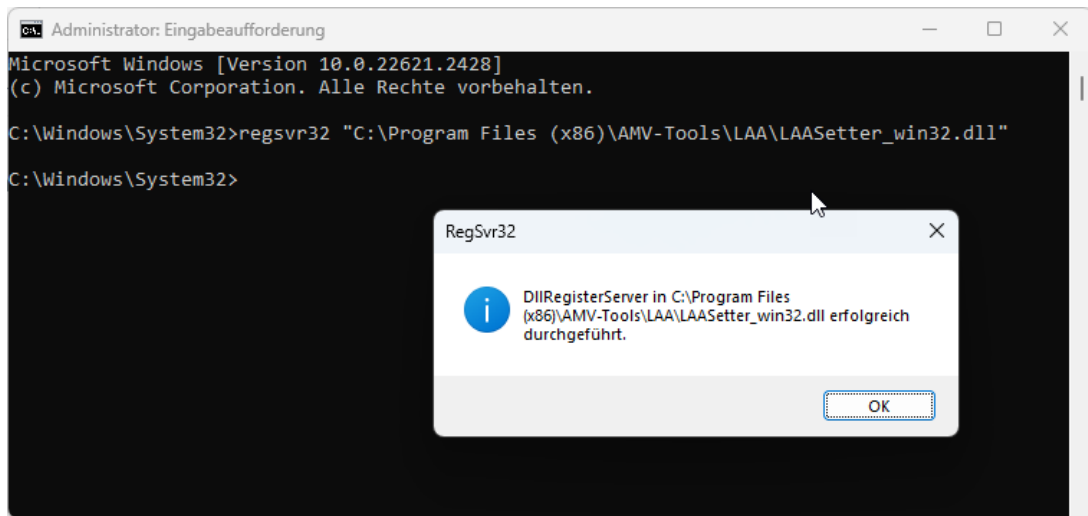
Administrator: Eingabeaufforderung

Microsoft Windows [Version 10.0.22621.2428]
(c) Microsoft Corporation. Alle Rechte vorbehalten.

C:\Windows\System32>regsvr32 "C:\Program Files (x86)\AMV-Tools\LAA\LAASetter_win32.dll"

C:\Windows\System32>

RegSvr32

DllRegisterServer in C:\Program Files (x86)\AMV-Tools\LAA\LAASetter_win32.dll erfolgreich durchgeführt.

OK